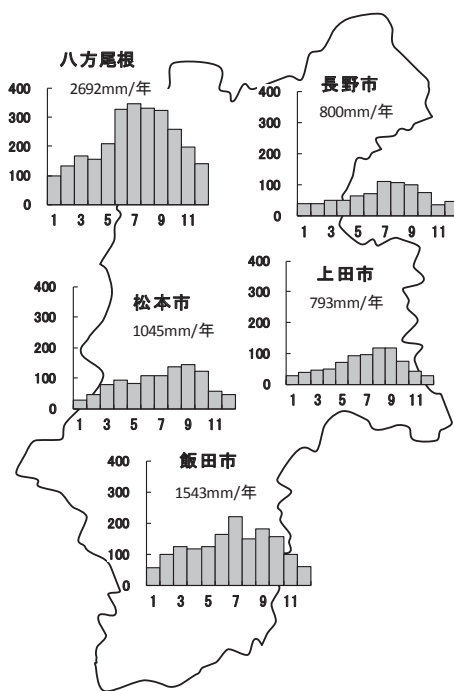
八方尾根
2692mm/年
400
300
200
100
0
1 3 5 7 9 11

長野市
800mm/年
400
300
200
100
0
1 3 5 7 9 11

松本市
1045mm/年
400
300
200
100
0
1 3 5 7 9 11

上田市
793mm/年
400
300
200
100
0
1 3 5 7 9 11

飯田市
1543mm/年
400
300
200
100
0
1 3 5 7 9 11